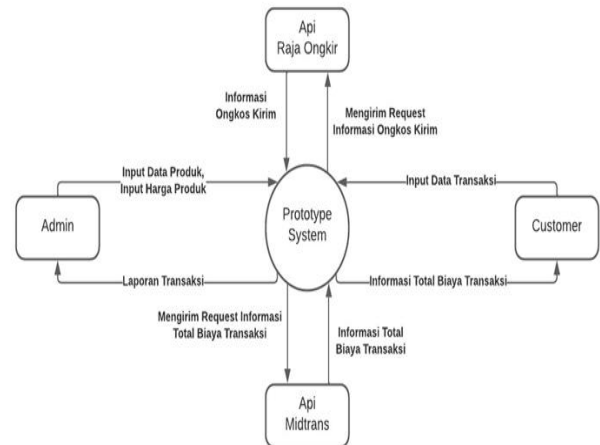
Api
Raja Ongkir

Informasi
Ongkos Kirim

Mengirim Request
Informasi Ongkos Kirim

Input Data Produk,
Input Harga Produk

Input Data Transaksi

Admin

Prototype
System

Customer

Laporan Transaksi

Informasi Total Biaya Transaksi

Mengirim Request Informasi
Total Biaya Transaksi

Informasi Total
Biaya Transaksi

Api
Midtrans